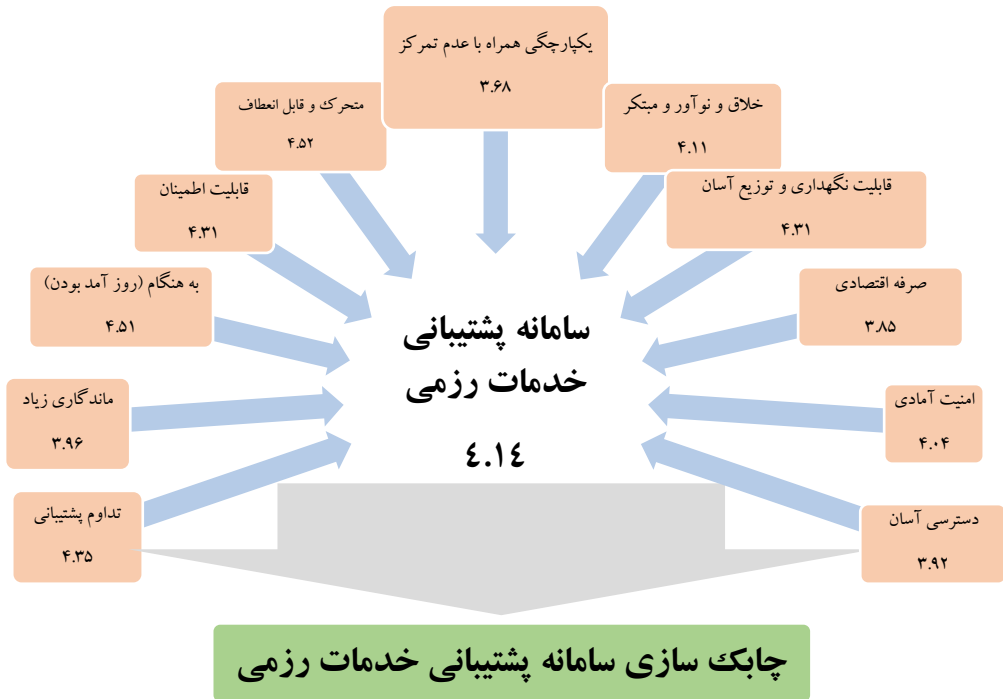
یکپارچگی همراه با عدم تمرکز
۳.۶۸

متحرک و قابل انعطاف
۴.۵۲

خلاق و نوآور و مبتکر
۴.۱۱

قابلیت اطمینان
۴.۳۱

قابلیت نگهداری و توزیع آسان
۴.۳۱

به هنگام (روز آمد بودن)
۴.۵۱

صرفه اقتصادی
۳.۸۵

ماندگاری زیاد
۳.۹۶

امنیت آمادی
۴.۰۴

تداوم پشتیبانی
۴.۳۵

دسترسی آسان
۳.۹۲

سامانه پشتیبانی خدمات رزمی
۴.۱۴

چابک سازی سامانه پشتیبانی خدمات رزمی